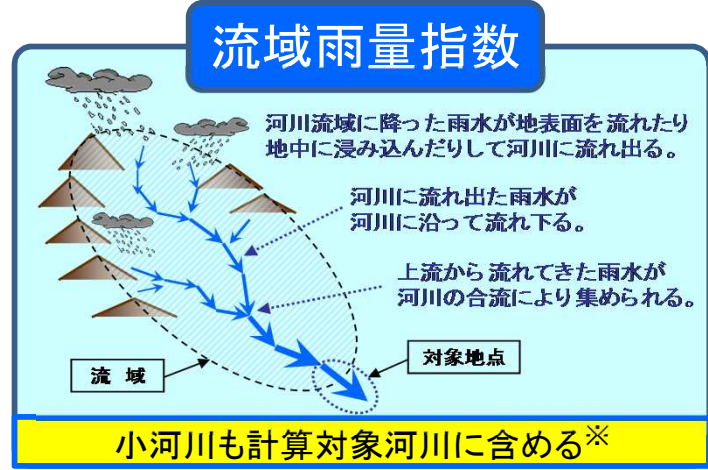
流域雨量指数

河川流域に降った雨水が地表面を流れたり地中に浸み込んだりして河川に流れ出る。

河川に流れ出た雨水が河川に沿って流れ下る。

上流から流れてきた雨水が河川の合流により集められる。

流　域

対象地点

小河川も計算対象河川に含める※